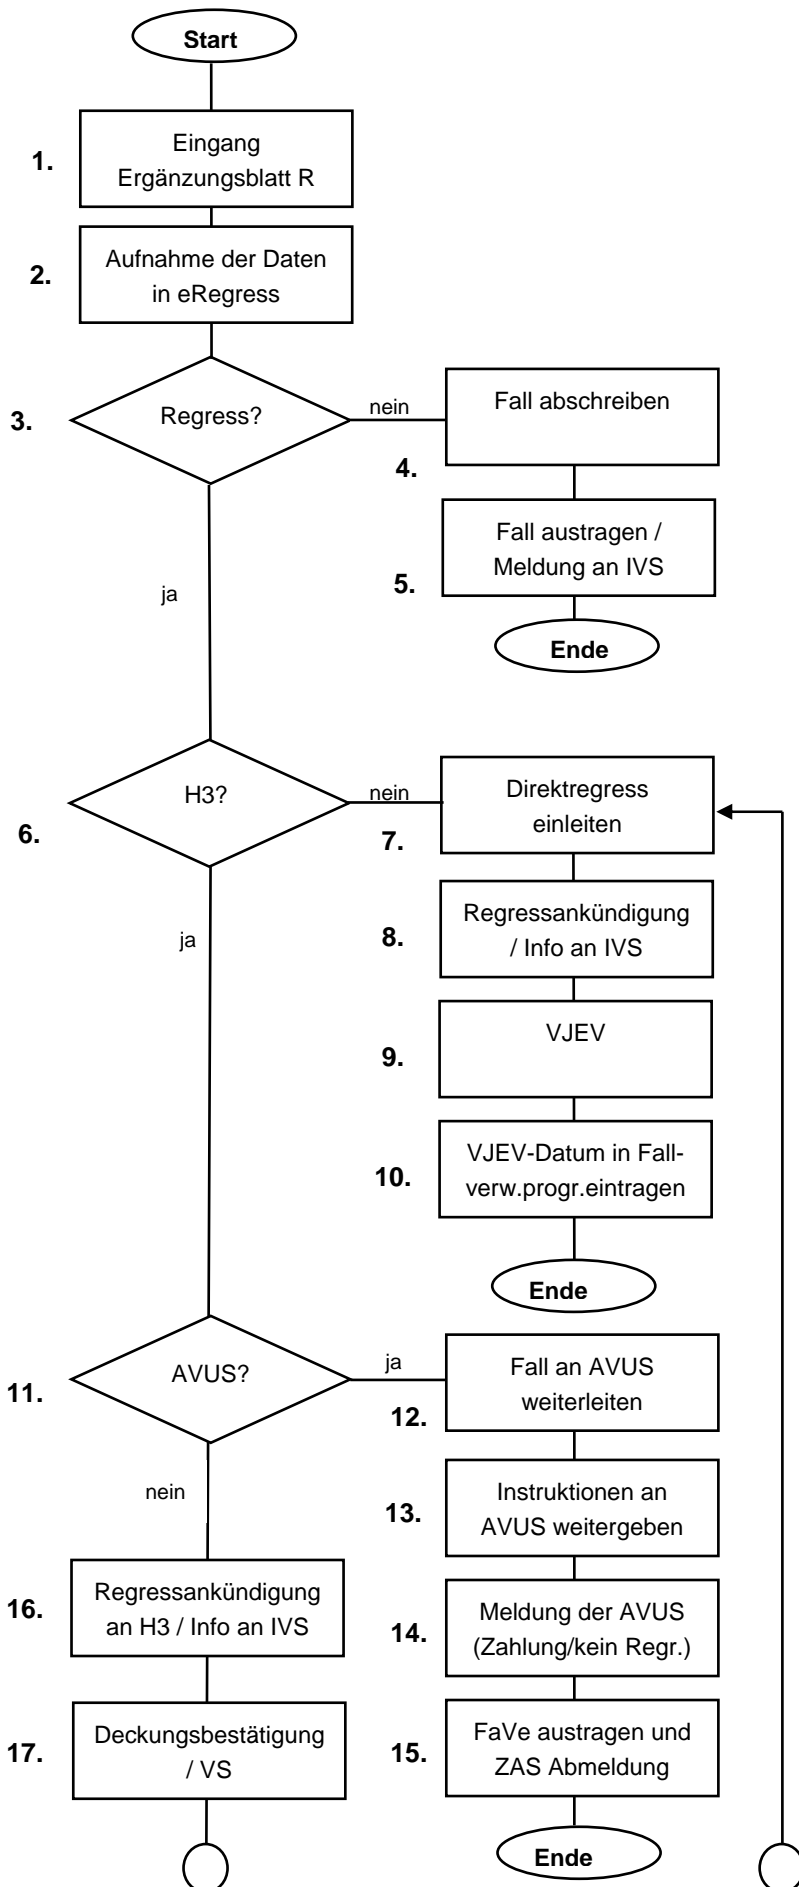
Start

1. Eingang Ergänzungsblatt R

2. Aufnahme der Daten in eRegress

3. Regress?

nein

Fall abschreiben

4.

Fall austragen / Meldung an IVS

5.

Ende

ja

6. H3?

nein

Direktregress einleiten

7.

8. Regressankündigung / Info an IVS

9. VJEV

10. VJEV-Datum in Fallverw.progr.eintragen

Ende

ja

11. AVUS?

ja

Fall an AVUS weiterleiten

12.

13. Instruktionen an AVUS weitergeben

nein

16. Regressankündigung an H3 / Info an IVS

14. Meldung der AVUS (Zahlung/kein Regr.)

17. Deckungsbestätigung / VS

15. FaVe austragen und ZAS Abmeldung

Ende